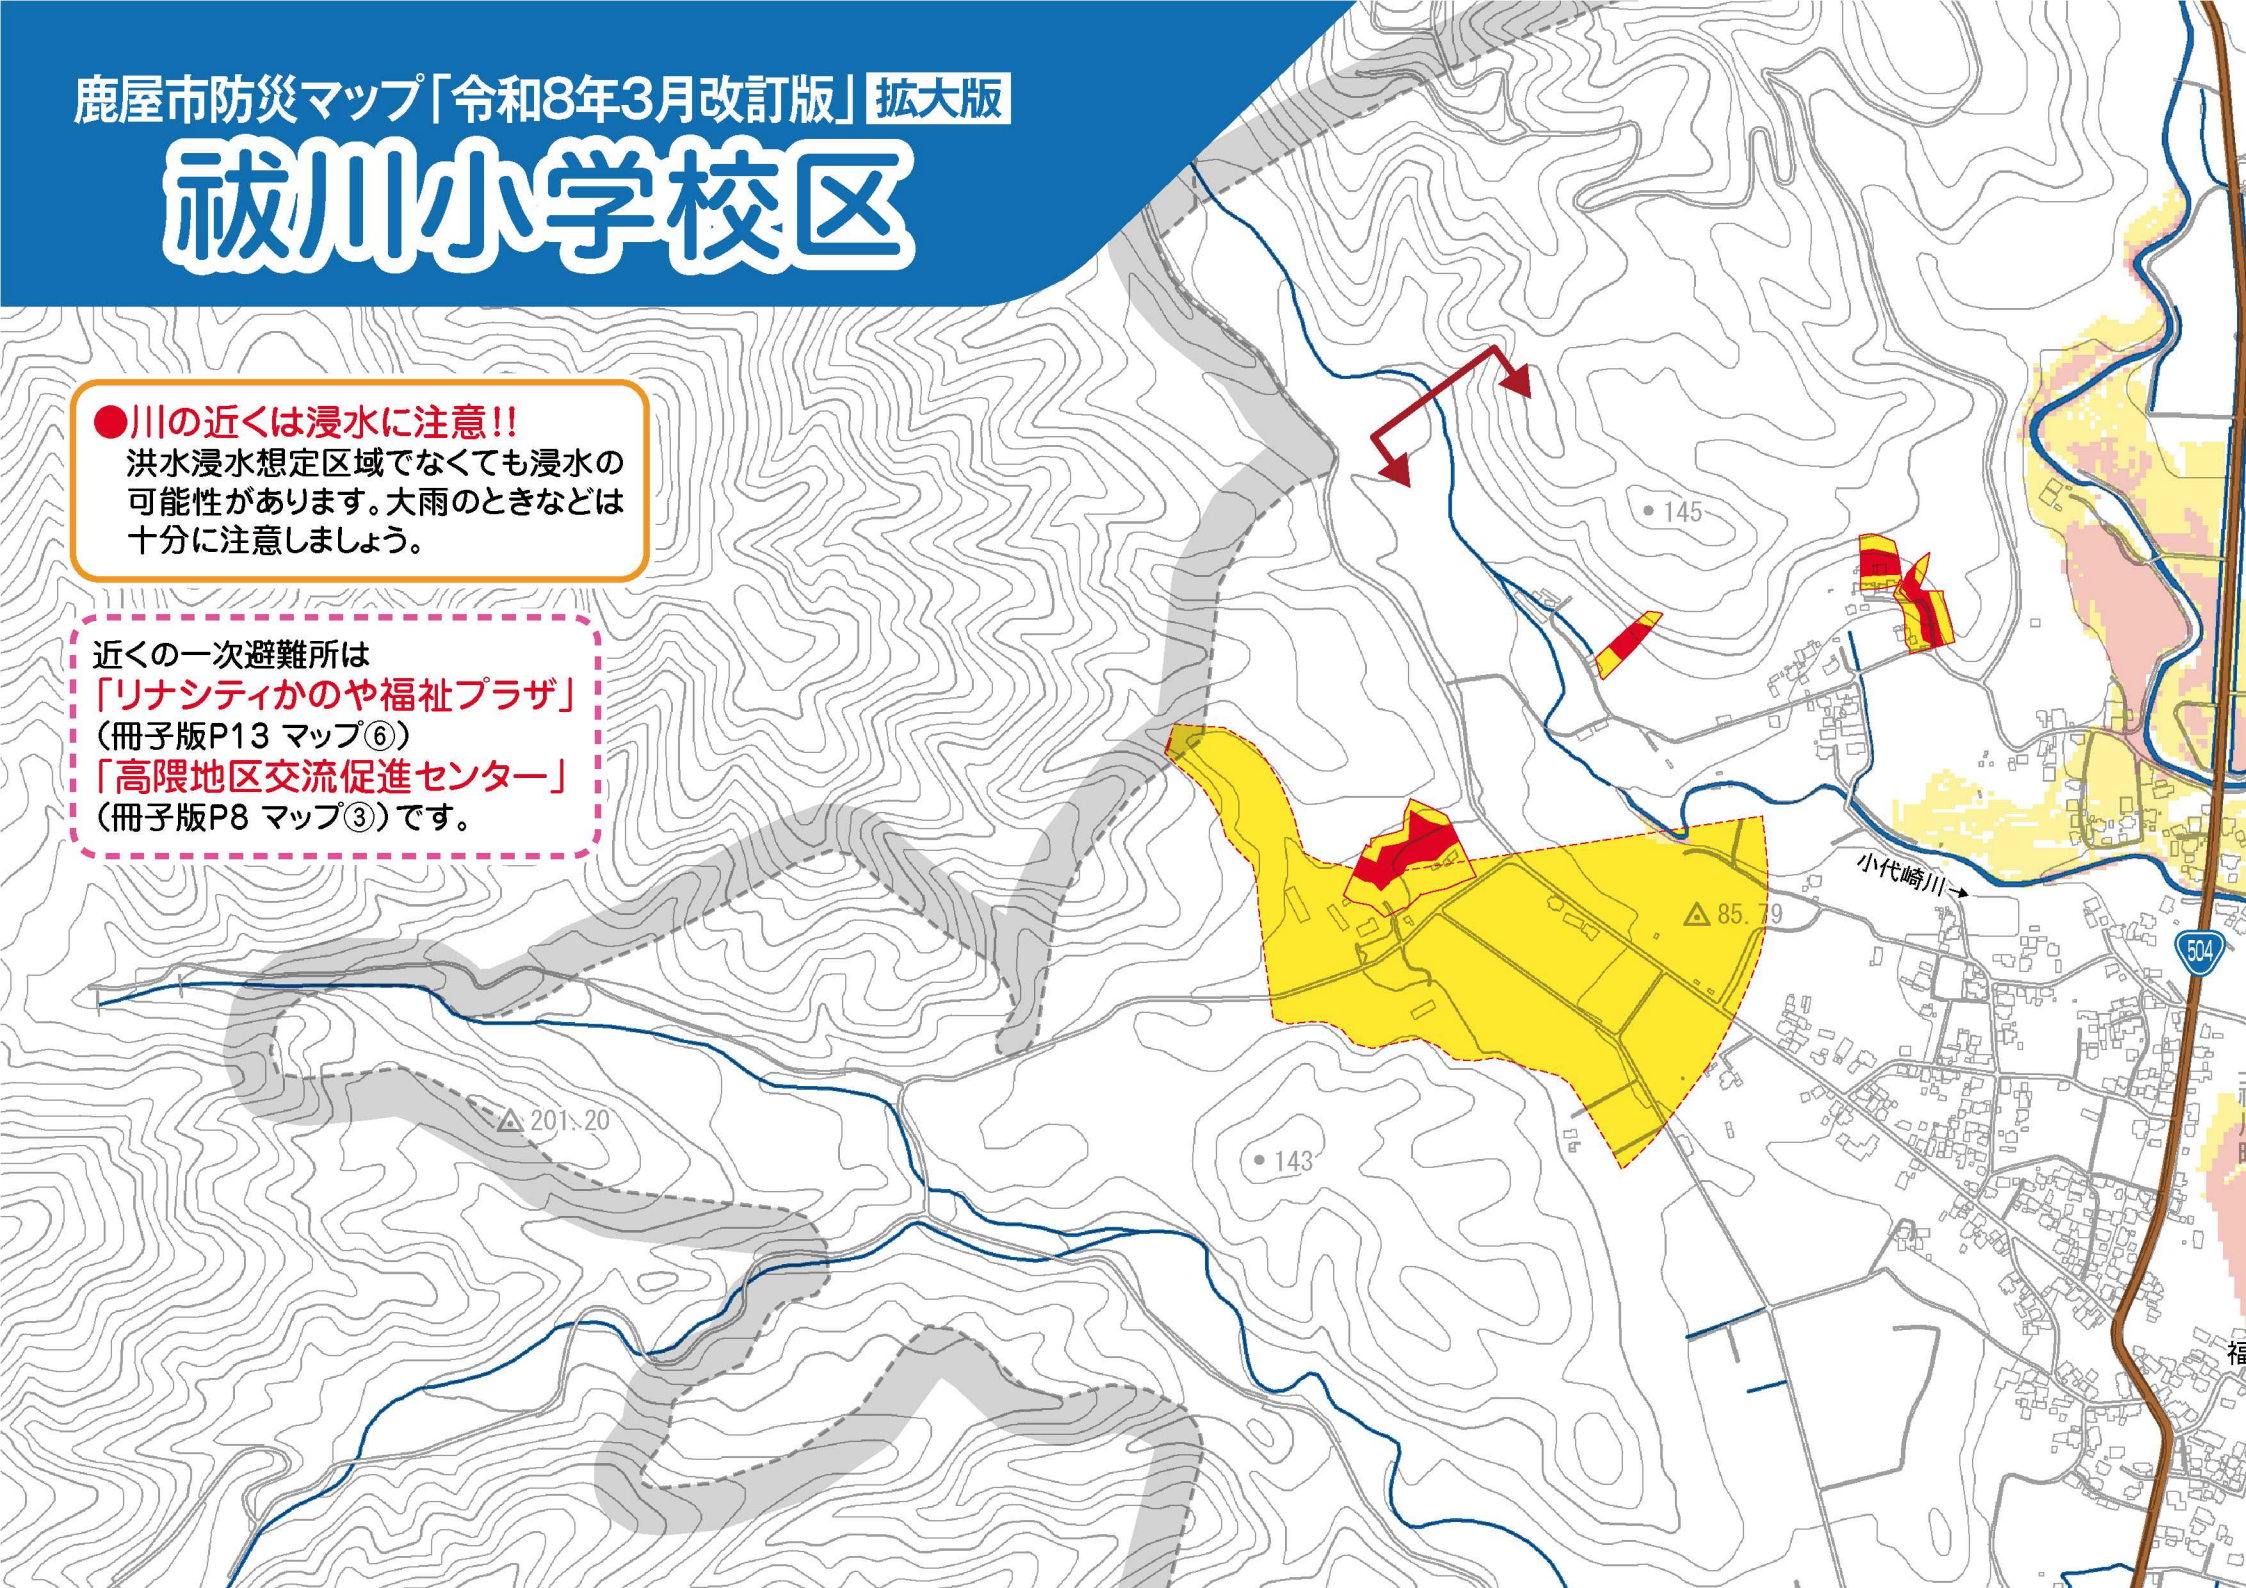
鹿屋市防災マップ「令和8年3月改訂版」拡大版

祓川小学校区

●川の近くは浸水に注意!!
洪水浸水想定区域でなくても浸水の可能性があります。大雨のときなどは十分に注意しましょう。

近くの一次避難所は
「リナシティかのや福祉プラザ」
(冊子版P13 マップ⑥)
「高隈地区交流促進センター」
(冊子版P8 マップ③)です。

145

85.79

小代崎川→

504

201.20

143

福